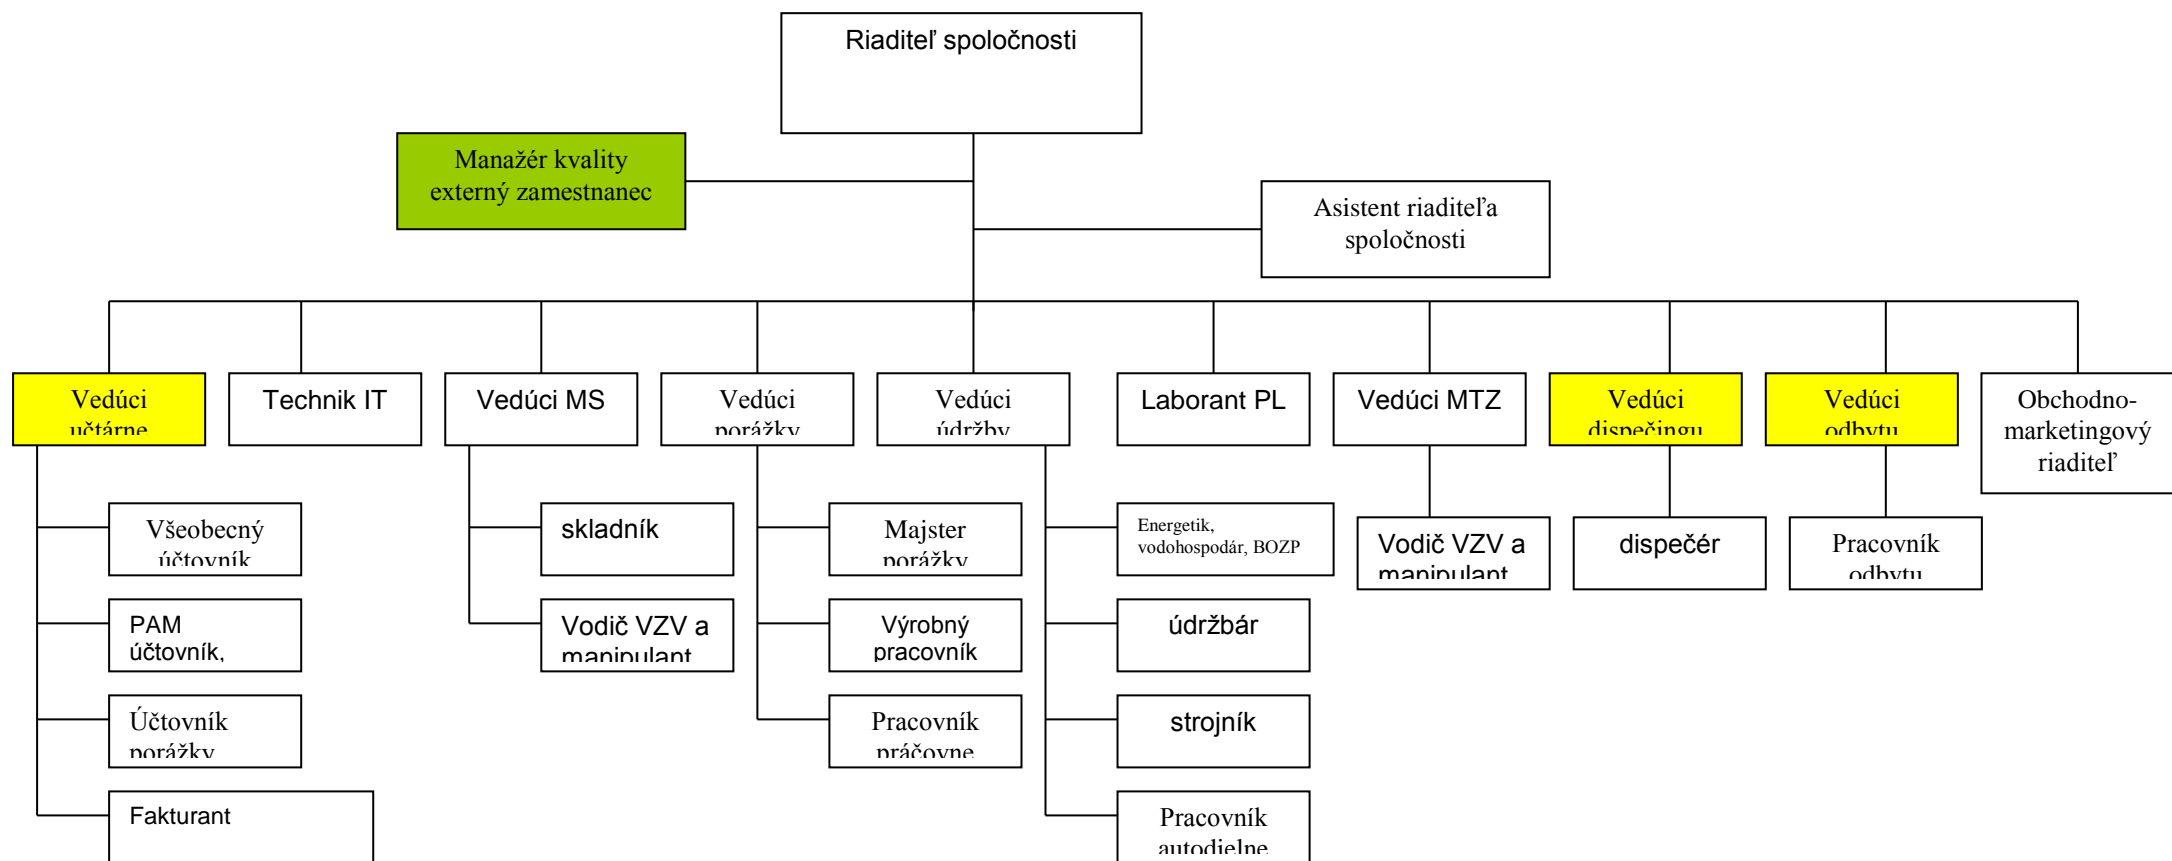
Riaditeľ spoločnosti

Manažér kvality externý zamestnanec

Asistent riaditeľa spoločnosti

Vedúci učtárne

Technik IT

Vedúci MS

Vedúci porážky

Vedúci údržby

Laborant PL

Vedúci MTZ

Vedúci dispečingu

Vedúci odbytu

Obchodno-marketingový riaditeľ

Všeobecný účtovník

PAM účtovník,

Účtovník porážky

Fakturant

skladník

Vodič VZV a manipulant

Majster porážky

Výrobný pracovník

Pracovník prácovne

Energetik, vodohospodár, BOZP

údržbár

strojník

Pracovník autodielne

Vodič VZV a manipulant

dispečér

Pracovník odbytu